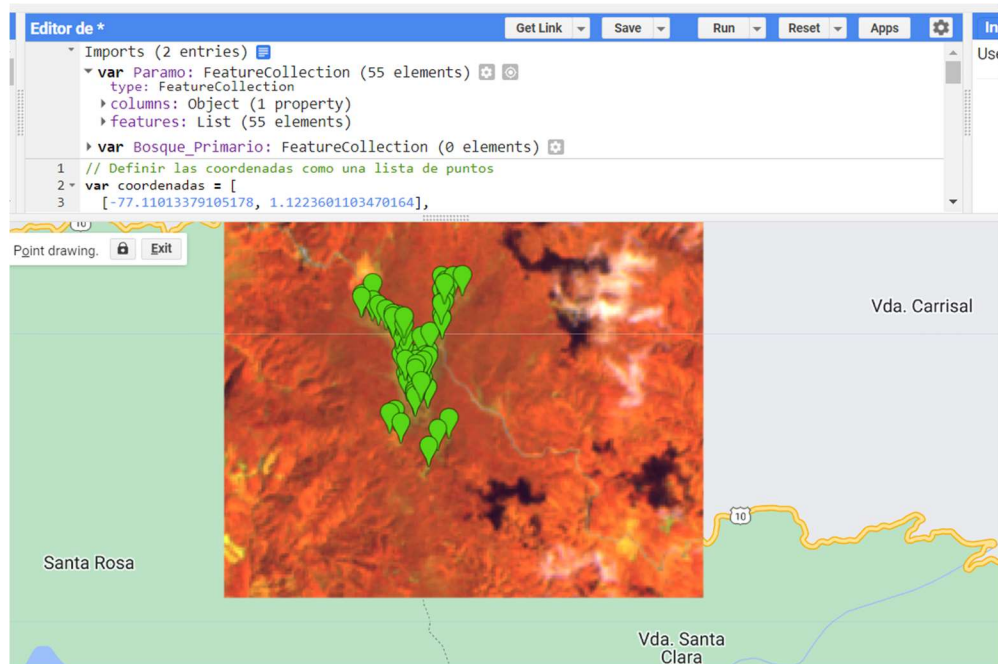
Editor de *

Get Link Save Run Reset Apps

In
Use

Imports (2 entries)
var Paramo: FeatureCollection (55 elements)
type: FeatureCollection
columns: Object (1 property)
features: List (55 elements)
var Bosque_Primario: FeatureCollection (0 elements)
1 // Definir las coordenadas como una lista de puntos
2 var coordenadas = [
3 [-77.11013379105178, 1.1223601103470164],

Point drawing. Exit

10

Vda. Carrisal

10

Santa Rosa

Vda. Santa Clara